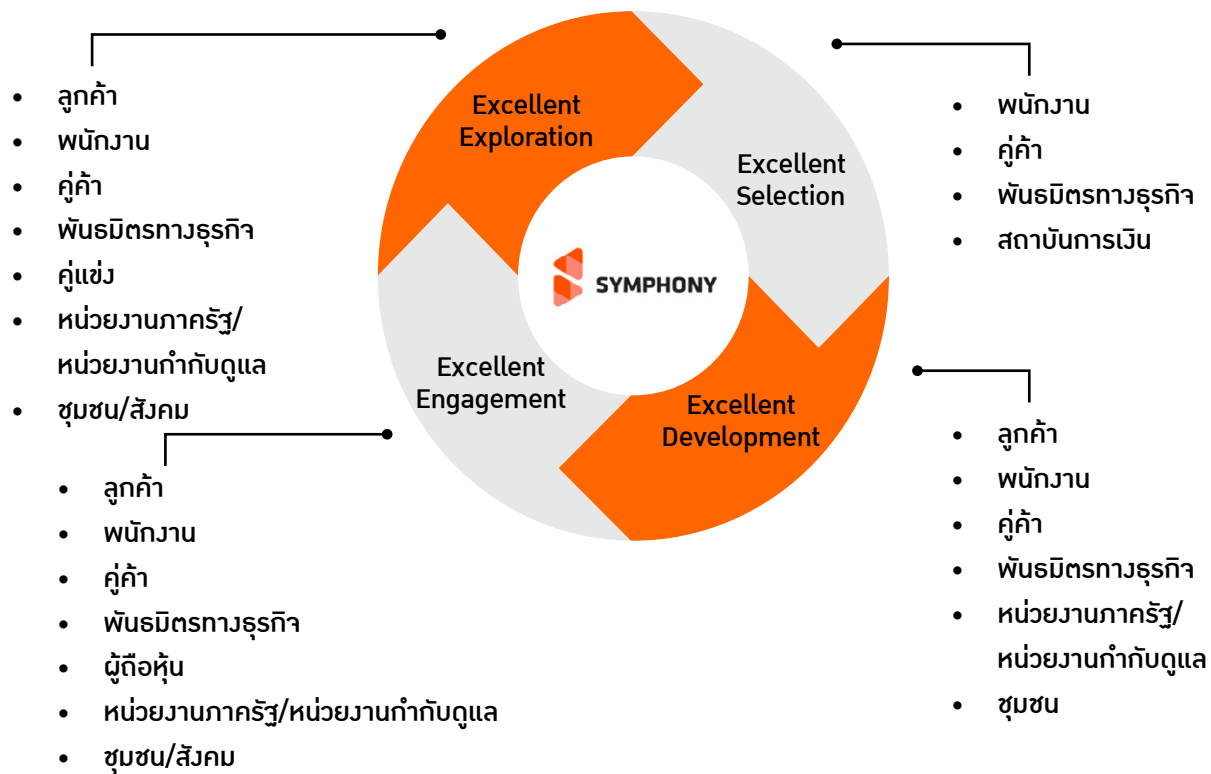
- ลูกค้า
- พนักงาน
- คู่ค้า
- พันธมิตรทางธุรกิจ
- คู่แข่ง
- หน่วยงานภาครัฐ/หน่วยงานกำกับดูแล
- ชุมชน/สังคม

Excellent Exploration

Excellent Selection

SYMPHONY

Excellent Engagement

Excellent Development

- พนักงาน
- คู่ค้า
- พันธมิตรทางธุรกิจ
- สถาบันการเงิน

- ลูกค้า
- พนักงาน
- คู่ค้า
- พันธมิตรทางธุรกิจ
- ผู้ถือหุ้น
- หน่วยงานภาครัฐ/หน่วยงานกำกับดูแล
- ชุมชน/สังคม

- ลูกค้า
- พนักงาน
- คู่ค้า
- พันธมิตรทางธุรกิจ
- หน่วยงานภาครัฐ/หน่วยงานกำกับดูแล
- ชุมชน